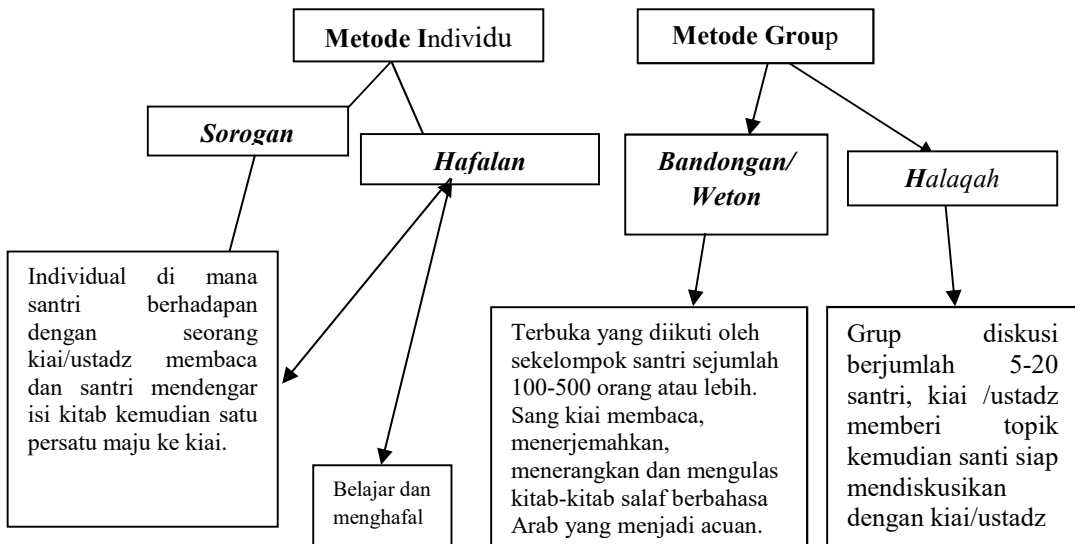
Metode Individu

Metode Group

Sorogan

Hafalan

Bandongan/ Weton

Halaqah

Individual di mana santri berhadapan dengan seorang kiai/ustadz membaca dan santri mendengar isi kitab kemudian satu persatu maju ke kiai.

Belajar dan menghafal

Terbuka yang diikuti oleh sekelompok santri sejumlah 100-500 orang atau lebih. Sang kiai membaca, menerjemahkan, menerangkan dan mengulas kitab-kitab salaf berbahasa Arab yang menjadi acuan.

Grup diskusi berjumlah 5-20 santri, kiai /ustadz memberi topik kemudian santi siap mendiskusikan dengan kiai/ustadz